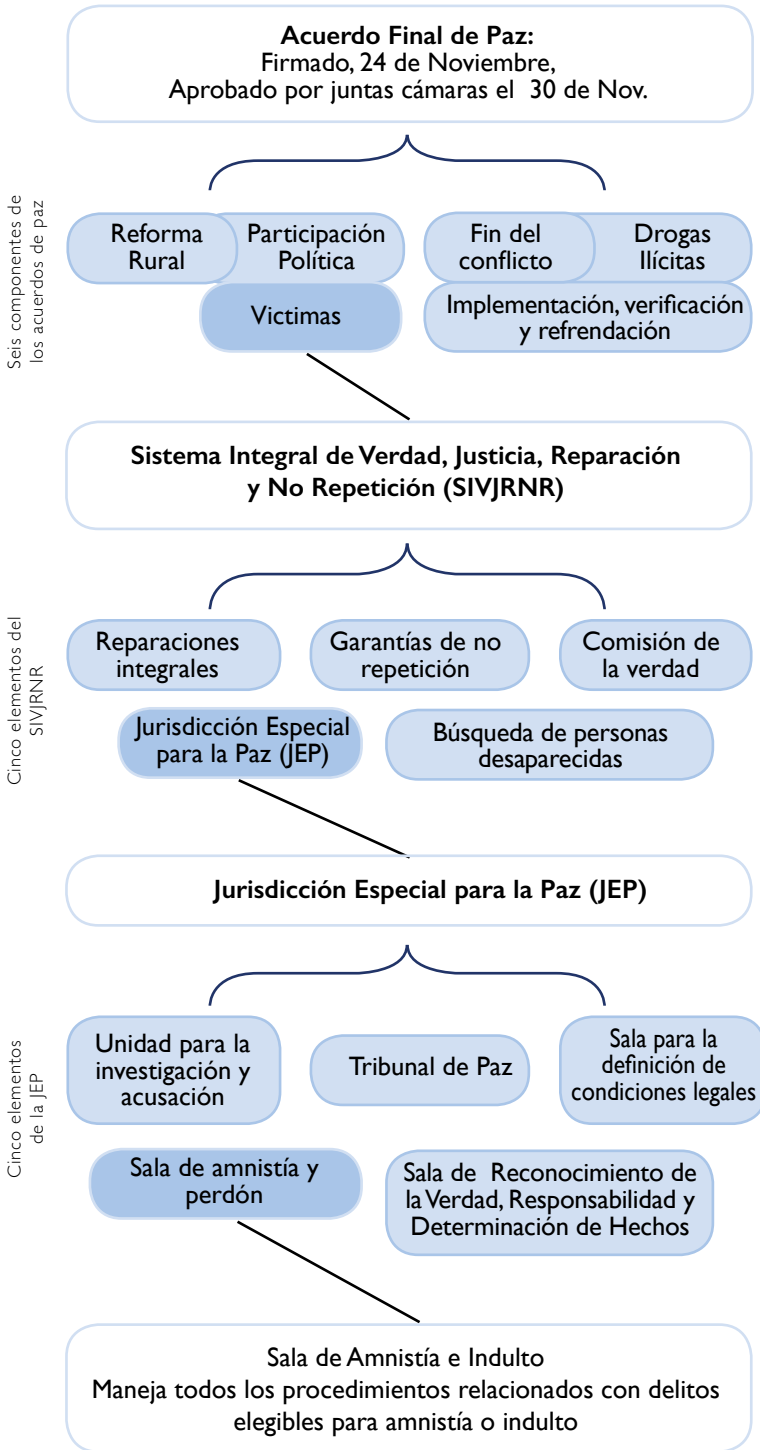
**Acuerdo Final de Paz:**
Firmado, 24 de Noviembre,
Aprobado por juntas cámaras el 30 de Nov.

Seis componentes de los acuerdos de paz

Reforma Rural

Participación Política

Fin del conflicto

Drogas Ilícitas

Victimas

Implementación, verificación y refrendación

**Sistema Integral de Verdad, Justicia, Reparación y No Repetición (SIVJRNR)**

Cinco elementos del SIVJRNR

Reparaciones integrales

Garantías de no repetición

Comisión de la verdad

Jurisdicción Especial para la Paz (JEP)

Búsqueda de personas desaparecidas

**Jurisdicción Especial para la Paz (JEP)**

Cinco elementos de la JEP

Unidad para la investigación y acusación

Tribunal de Paz

Sala para la definición de condiciones legales

Sala de amnistía y perdón

Sala de Reconocimiento de la Verdad, Responsabilidad y Determinación de Hechos

Sala de Amnistía e Indulto
Maneja todos los procedimientos relacionados con delitos elegibles para amnistía o indulto